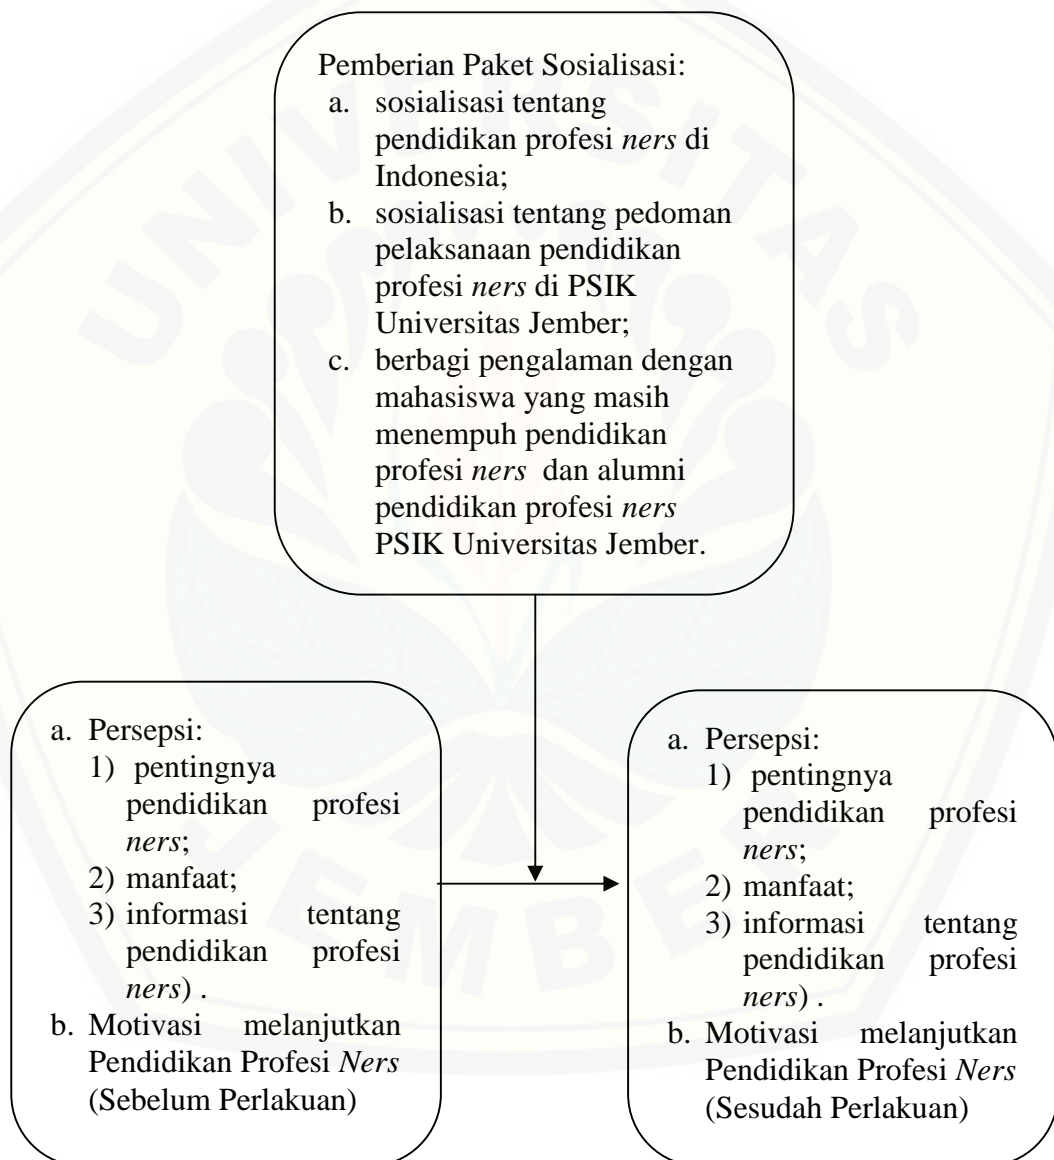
Pemberian Paket Sosialisasi:
a. sosialisasi tentang pendidikan profesi *ners* di Indonesia;
b. sosialisasi tentang pedoman pelaksanaan pendidikan profesi *ners* di PSIK Universitas Jember;
c. berbagi pengalaman dengan mahasiswa yang masih menempuh pendidikan profesi *ners* dan alumni pendidikan profesi *ners* PSIK Universitas Jember.

a. Persepsi:
1) pentingnya pendidikan profesi *ners*;
2) manfaat;
3) informasi tentang pendidikan profesi *ners*) .
b. Motivasi melanjutkan Pendidikan Profesi *Ners* (Sebelum Perlakuan)

a. Persepsi:
1) pentingnya pendidikan profesi *ners*;
2) manfaat;
3) informasi tentang pendidikan profesi *ners*) .
b. Motivasi melanjutkan Pendidikan Profesi *Ners* (Sesudah Perlakuan)